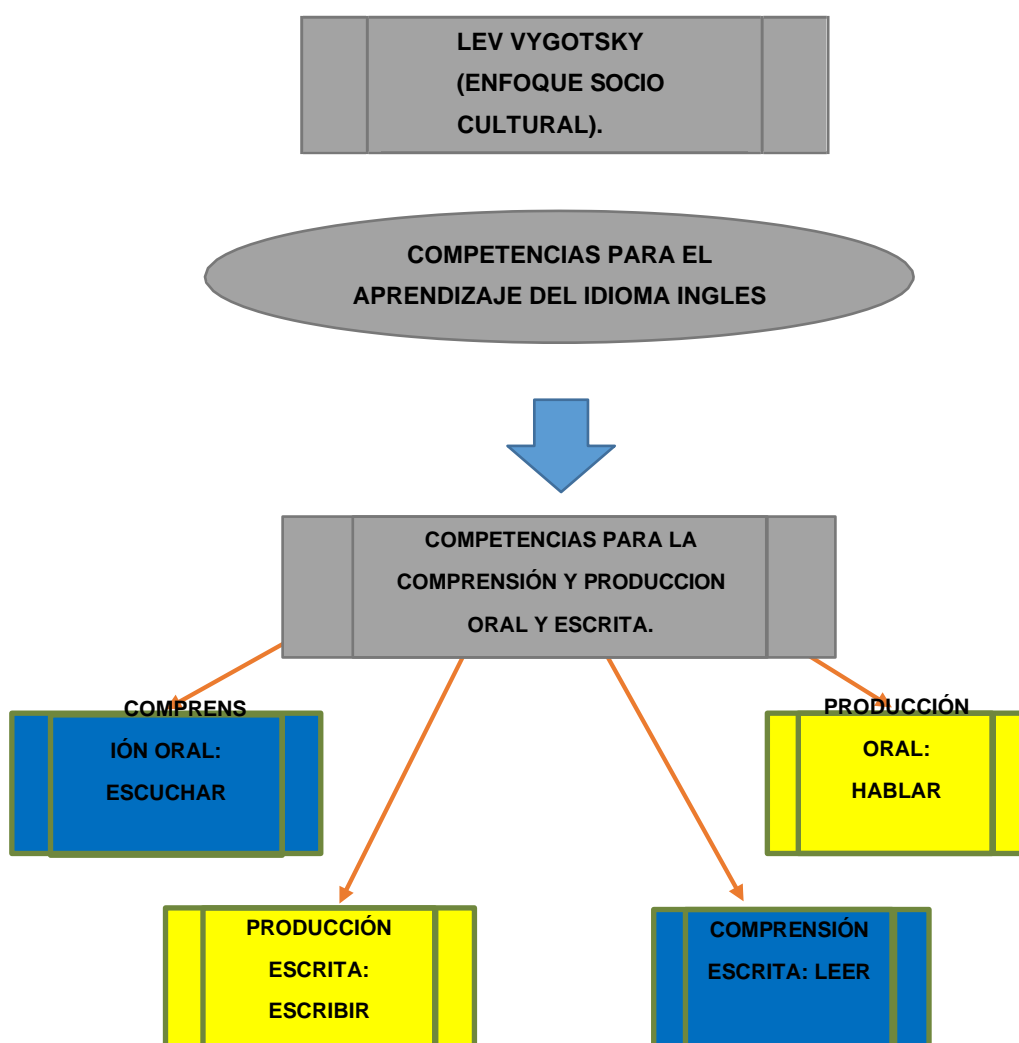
LEV VYGOTSKY (ENFOQUE SOCIO CULTURAL).

COMPETENCIAS PARA EL APRENDIZAJE DEL IDIOMA INGLES

COMPETENCIAS PARA LA COMPRENSIÓN Y PRODUCCION ORAL Y ESCRITA.

COMPRENS IÓN ORAL: ESCUCHAR

PRODUCCIÓN ORAL: HABLAR

PRODUCCIÓN ESCRITA: ESCRIBIR

COMPRENSIÓN ESCRITA: LEER